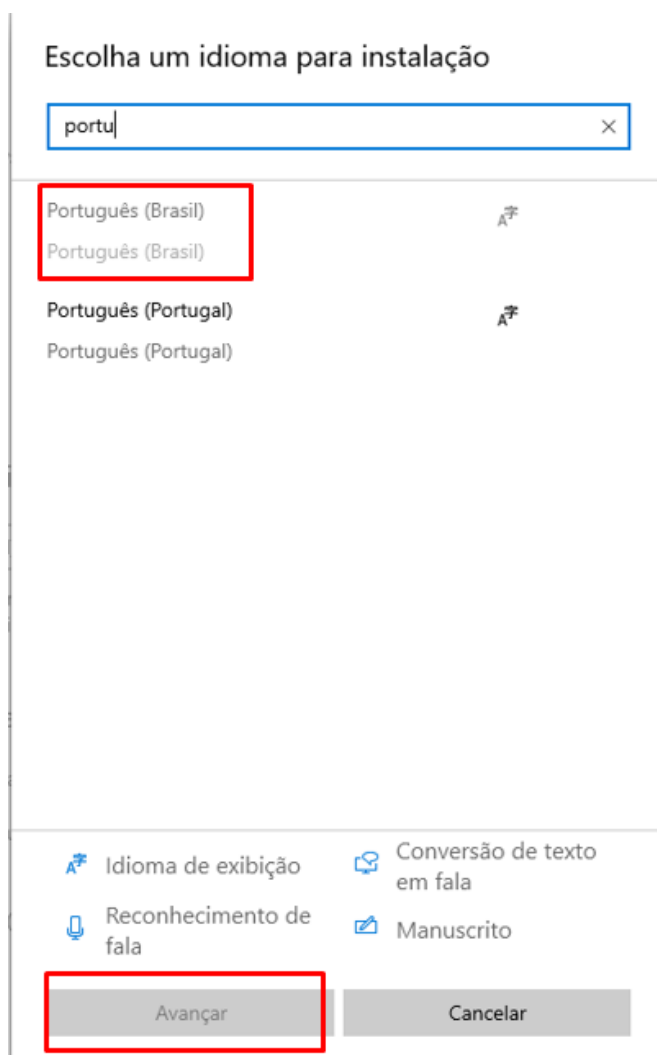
Escolha um idioma para instalação

portu

×

Português (Brasil)

Português (Brasil)

Português (Portugal)

Português (Portugal)

Idioma de exibição

Conversão de texto em fala

Reconhecimento de fala

Manuscrito

Avançar

Cancelar